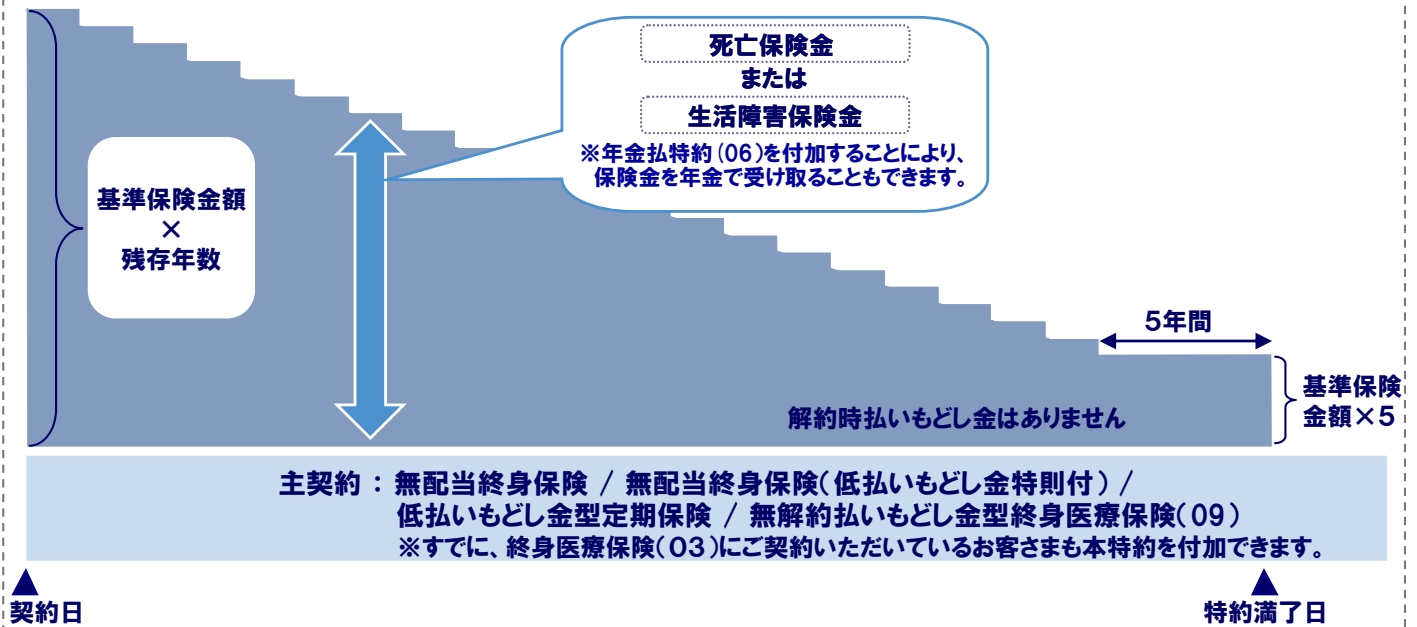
死亡保険金
または
生活障害保険金
※年金払特約（06）を付加することにより、保険金を年金で受け取ることもできます。

基準保険金額
×
残存年数

5年間

基準保険金額×5

解約時払いもどし金はありません

主契約：無配当終身保険 / 無配当終身保険（低払いもどし金特則付）/
低払いもどし金型定期保険 / 無解約払いもどし金型終身医療保険（09）
※すでに、終身医療保険（03）にご契約いただいているお客さまも本特約を付加できます。

契約日

特約満了日